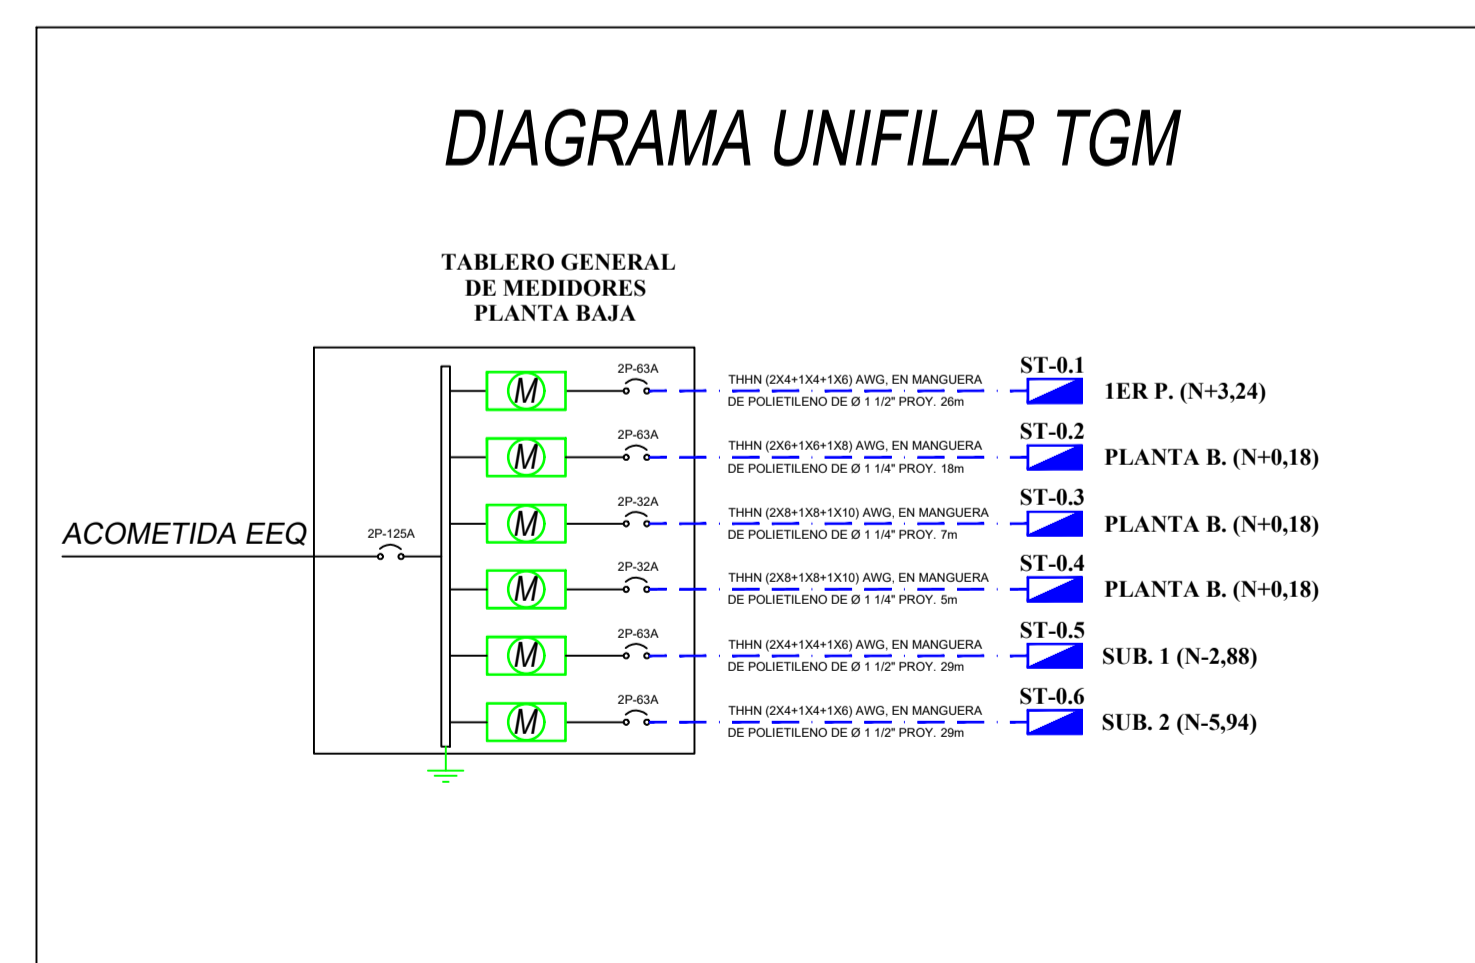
DIAGRAMA UNIFILAR TGM

TABLERO GENERAL
DE MEDIDORES
PLANTA BAJA

ACOMETIDA EEQ

2P-125A

M
2P-63A
THHN (2X4+1X4+1X6) AWG, EN MANGUERA
DE POLIETILENO DE Ø 1 1/2" PROY. 26m
ST-0.1
1ER P. (N+3,24)

M
2P-63A
THHN (2X6+1X6+1X8) AWG, EN MANGUERA
DE POLIETILENO DE Ø 1 1/4" PROY. 18m
ST-0.2
PLANTA B. (N+0,18)

M
2P-32A
THHN (2X8+1X8+1X10) AWG, EN MANGUERA
DE POLIETILENO DE Ø 1 1/4" PROY. 7m
ST-0.3
PLANTA B. (N+0,18)

M
2P-32A
THHN (2X8+1X8+1X10) AWG, EN MANGUERA
DE POLIETILENO DE Ø 1 1/4" PROY. 5m
ST-0.4
PLANTA B. (N+0,18)

M
2P-63A
THHN (2X4+1X4+1X6) AWG, EN MANGUERA
DE POLIETILENO DE Ø 1 1/2" PROY. 29m
ST-0.5
SUB. 1 (N-2,88)

M
2P-63A
THHN (2X4+1X4+1X6) AWG, EN MANGUERA
DE POLIETILENO DE Ø 1 1/2" PROY. 29m
ST-0.6
SUB. 2 (N-5,94)